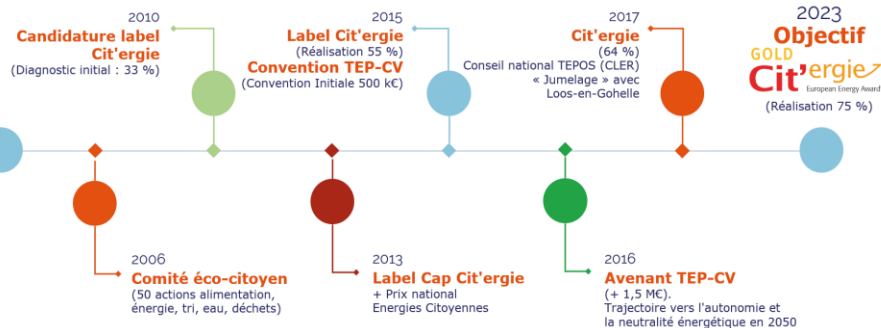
2010
Candidature label Cit'ergie
(Diagnostic initial : 33 %)

2015
Label Cit'ergie
(Réalisation 55 %)
Convention TEP-CV
(Convention Initiale 500 k€)

2017
Cit'ergie
(64 %)
Conseil national TEPOS (CLER)
« Jumelage » avec Loos-en-Gohelle

2023
Objectif
GOLD
Cit'ergie
European Energy Award
(Réalisation 75 %)

2006
Comité éco-citoyen
(50 actions alimentation, énergie, tri, eau, déchets)

2013
Label Cap Cit'ergie
+ Prix national Energies Citoyennes

2016
Avenant TEP-CV
(+ 1,5 M€).
Trajectoire vers l'autonomie et la neutralité énergétique en 2050